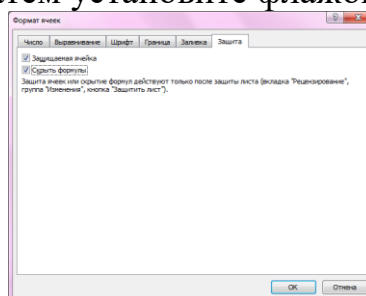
ием установите флажок

Формат ячеек

Число | Выравнивание | Шрифт | Граница | Заливка | Защита

Защищаемая ячейка
Скрыть формулы

Защита ячеек или скрытие формул действуют только после защиты листа (вкладка "Рецензирование", группа "Изменения", кнопка "Защитить лист").

ОК | Отмена